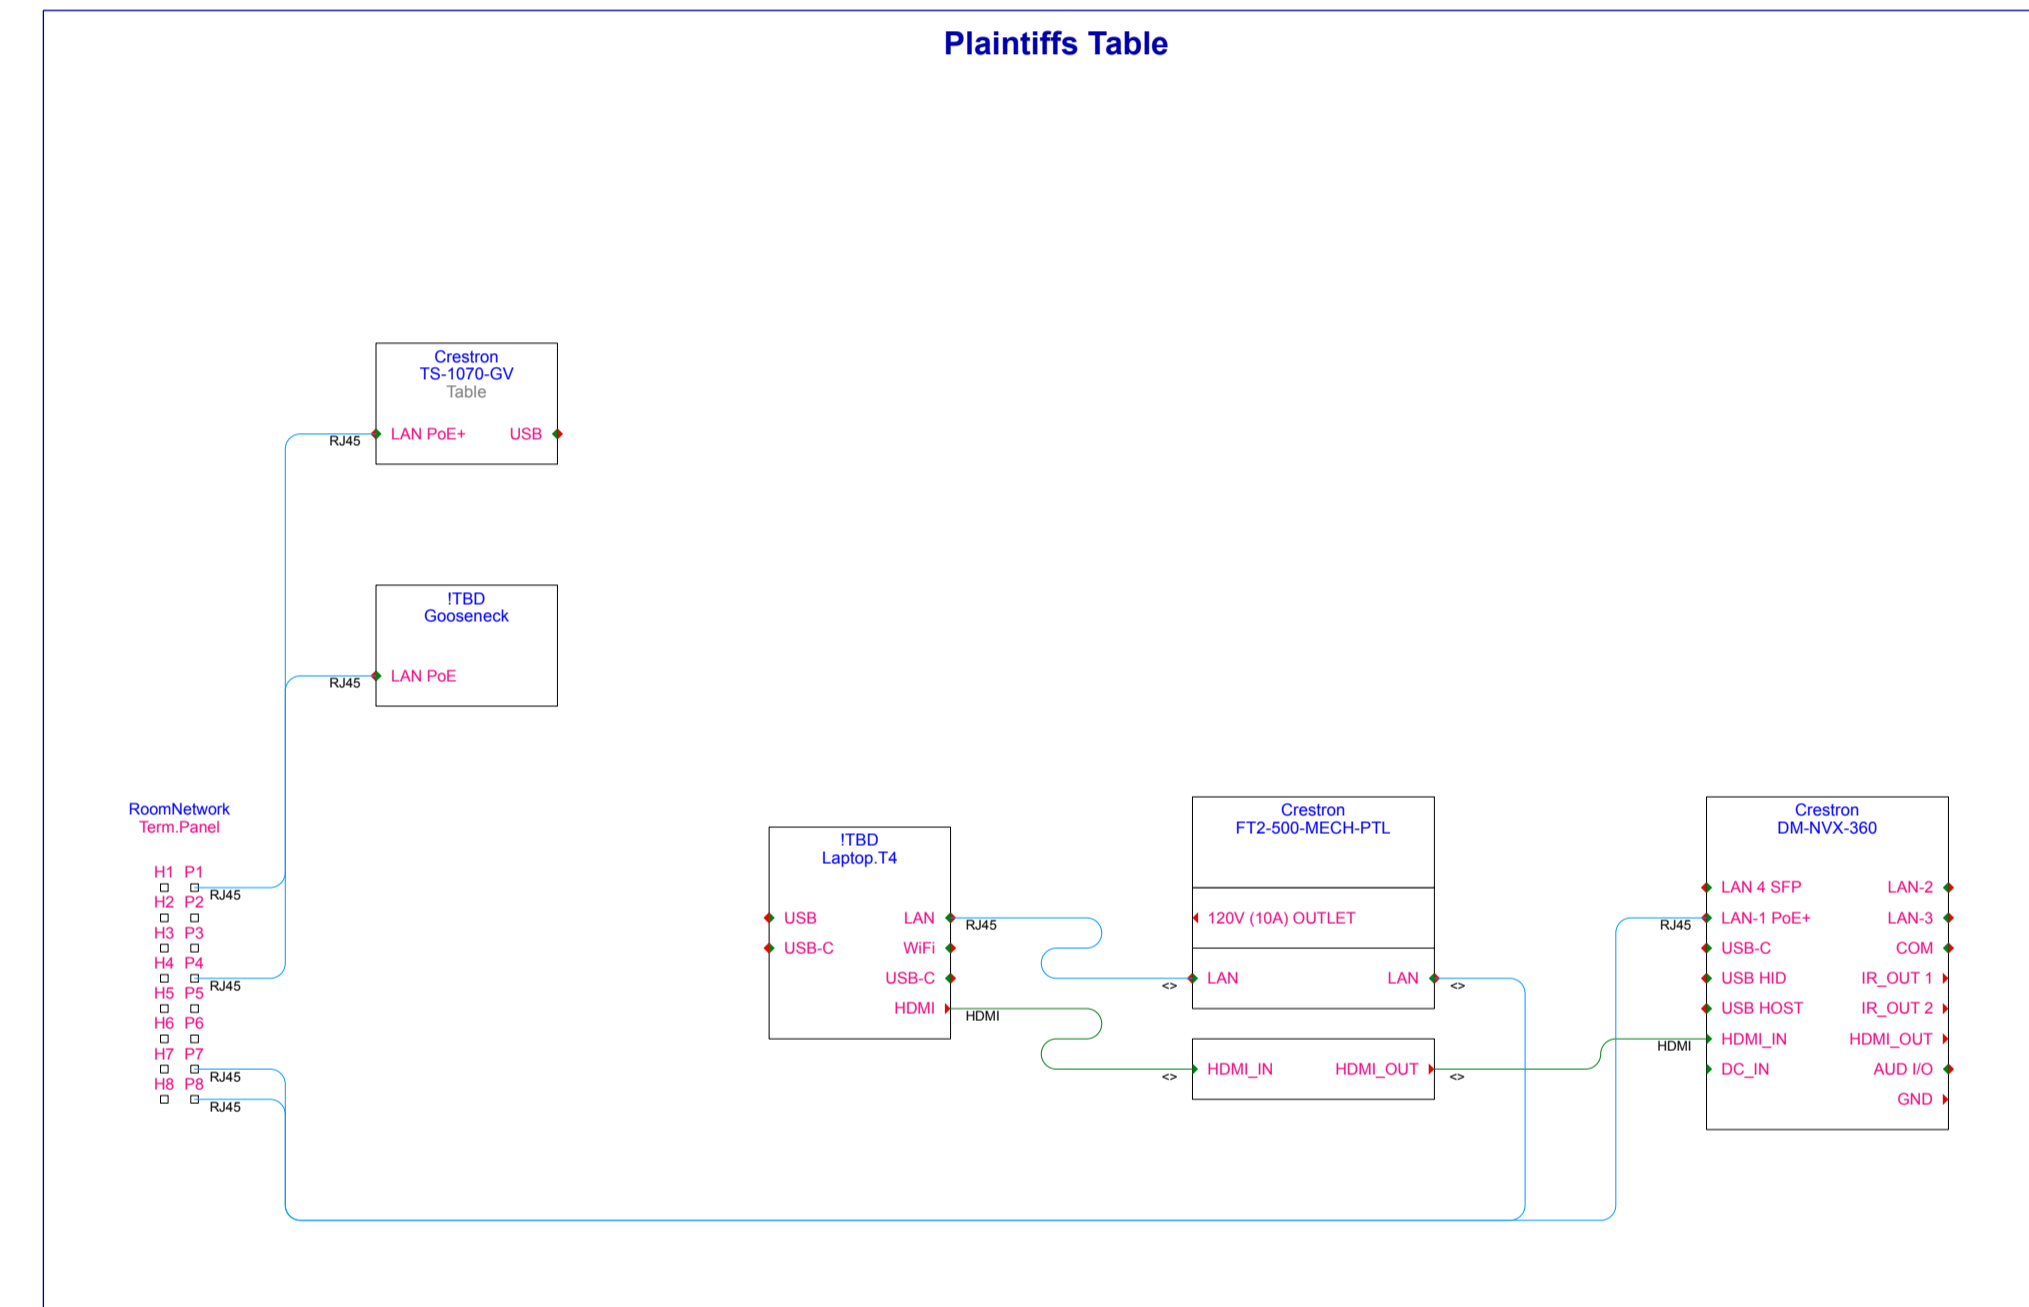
Plaintiffs Table

Crestron
TS-1070-GV
Table
RJ45 LAN PoE+ USB

!TBD
Gooseneck
RJ45 LAN PoE

RoomNetwork
Term.Panel
H1 P1
RJ45
H2 P2
H3 P3
H4 P4
RJ45
H5 P5
H6 P6
H7 P7
RJ45
H8 P8
RJ45

!TBD
Laptop.T4
USB LAN
RJ45
USB-C WiFi
USB-C
HDMI
HDMI

Crestron
FT2-500-MECH-PTL
120V (10A) OUTLET
<> LAN LAN <>
<> HDMI_IN HDMI_OUT <>

Crestron
DM-NVX-360
LAN 4 SFP LAN-2
RJ45 LAN-1 PoE+ LAN-3
USB-C COM
USB HID IR_OUT 1
USB HOST IR_OUT 2
HDMI HDMI_IN HDMI_OUT
DC_IN AUD I/O
GND